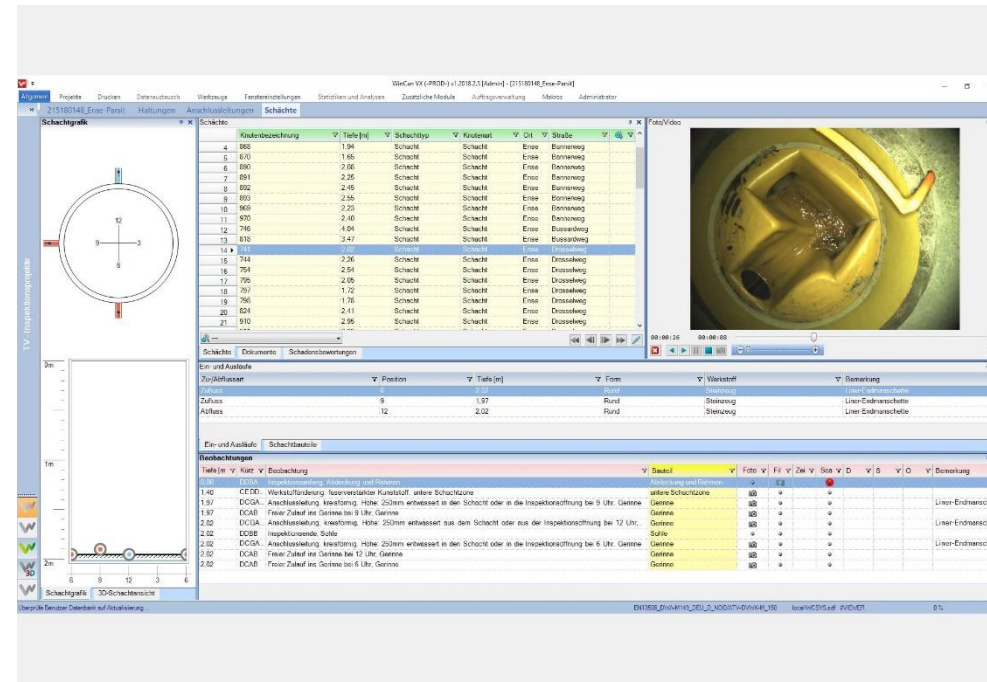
WinCan VX (-PROD-) v1.2018.2.5 [Admin] - [215180148_Erse-Parsit]

Allgemein Projekte Drucken Datenaustausch Werkzeuge Fenstereinstellungen Statistiken und Analysen Zusätzliche Module Auftragsverwaltung Makros Administrator

215180148_Erse-Parsit Haltungen Anschlussleitungen Schächte

Schachtgrafik

12
9 3
6

TV - Inspektionsprojekte

0m
1m
2m
6 9 12 3 6

Schachtgrafik 3D-Schachtansicht

Schächte

| | Knotenbezeichnung | Tiefe [m] | Schachttyp | Knotenart | Ort | Straße |
|---|---|---|---|---|---|---|
| 4 | 868 | 1.94 | Schacht | Schacht | Erse | Bonnerweg |
| 5 | 870 | 1.65 | Schacht | Schacht | Erse | Bonnerweg |
| 6 | 890 | 2.08 | Schacht | Schacht | Erse | Bonnerweg |
| 7 | 891 | 2.25 | Schacht | Schacht | Erse | Bonnerweg |
| 8 | 892 | 2.45 | Schacht | Schacht | Erse | Bonnerweg |
| 9 | 893 | 2.55 | Schacht | Schacht | Erse | Bonnerweg |
| 10 | 969 | 2.23 | Schacht | Schacht | Erse | Bonnerweg |
| 11 | 970 | 2.40 | Schacht | Schacht | Erse | Bonnerweg |
| 12 | 746 | 4.04 | Schacht | Schacht | Erse | Bussardweg |
| 13 | 818 | 3.47 | Schacht | Schacht | Erse | Bussardweg |
| 14 | 743 | 2.02 | Schacht | Schacht | Erse | Drosselweg |
| 15 | 744 | 2.26 | Schacht | Schacht | Erse | Drosselweg |
| 16 | 754 | 2.54 | Schacht | Schacht | Erse | Drosselweg |
| 17 | 795 | 2.05 | Schacht | Schacht | Erse | Drosselweg |
| 18 | 797 | 1.72 | Schacht | Schacht | Erse | Drosselweg |
| 19 | 798 | 1.78 | Schacht | Schacht | Erse | Drosselweg |
| 20 | 824 | 2.41 | Schacht | Schacht | Erse | Drosselweg |
| 21 | 910 | 2.95 | Schacht | Schacht | Erse | Drosselweg |

Schächte Dokumente Schadensbewertungen

Foto/Video
00:00:26 00:00:08

Ein- und Ausläufe

| Zu-/Abflussart | Position | Tiefe [m] | Form | Werkstoff | Bemerkung |
|---|---|---|---|---|---|
| Zufluss | 6 | 2.02 | Rund | Steinzeug | Liner-Endmanschette |
| Zufluss | 9 | 1,97 | Rund | Steinzeug | Liner-Endmanschette |
| Abfluss | 12 | 2.02 | Rund | Steinzeug | Liner-Endmanschette |

Ein- und Ausläufe Schachtbauteile

Beobachtungen

| Tiefe [m] | Kürz | Beobachtung | Bauteil | Bemerkung |
|---|---|---|---|---|
| 0.00 | DDBA | Inspektionsanfang, Abdeckung und Rahmen | Abdeckung und Rahmen | |
| 1.40 | CEDD... | Werkstoffänderung, faserverstärkter Kunststoff, untere Schachtzone | untere Schachtzone | |
| 1.97 | DCGA... | Anschlussleitung, kreisförmig, Höhe: 250mm entwässert in den Schacht oder in die Inspektionsöffnung bei 9 Uhr, Gerinne | Gerinne | Liner-Endmansch |
| 1.97 | DCAB | Freier Zulauf ins Gerinne bei 9 Uhr, Gerinne | Gerinne | |
| 2.02 | DCGA... | Anschlussleitung, kreisförmig, Höhe: 250mm entwässert aus dem Schacht oder aus der Inspektionsöffnung bei 12 Uhr... | Gerinne | Liner-Endmansch |
| 2.02 | DDBB | Inspektionsende, Sohle | Sohle | |
| 2.02 | DCGA... | Anschlussleitung, kreisförmig, Höhe: 250mm entwässert in den Schacht oder in die Inspektionsöffnung bei 6 Uhr, Gerinne | Gerinne | Liner-Endmansch |
| 2.02 | DCAB | Freier Zulauf ins Gerinne bei 12 Uhr, Gerinne | Gerinne | |
| 2.02 | DCAB | Freier Zulauf ins Gerinne bei 6 Uhr, Gerinne | Gerinne | |

Überprüfe Benutzer Datenbank auf Aktualisierung EN13508_DWA-M149_DEU_D_NOD/ATV-DWA-M_150 localWCSYS.sdf #VIEWER 0 %